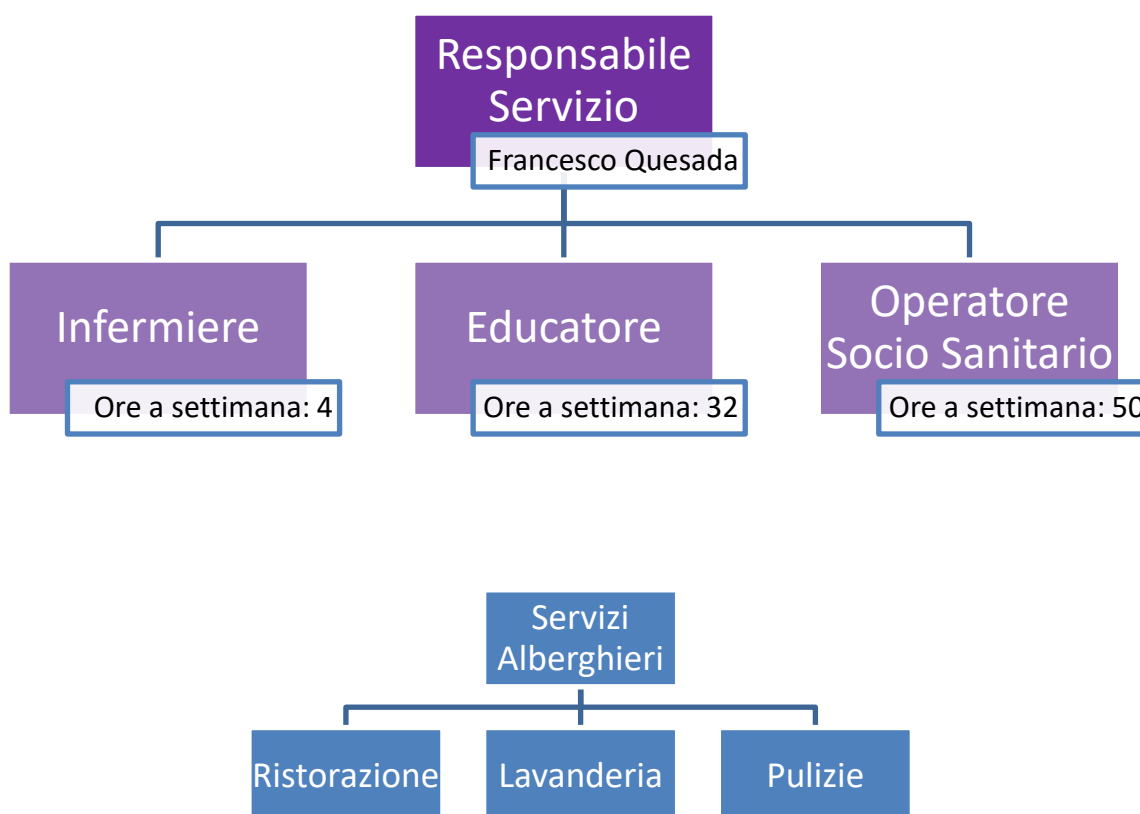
Responsabile Servizio
Francesco Quesada

Infermiere
Ore a settimana: 4

Educatore
Ore a settimana: 32

Operatore Socio Sanitario
Ore a settimana: 50

Servizi Alberghieri

Ristorazione

Lavanderia

Pulizie